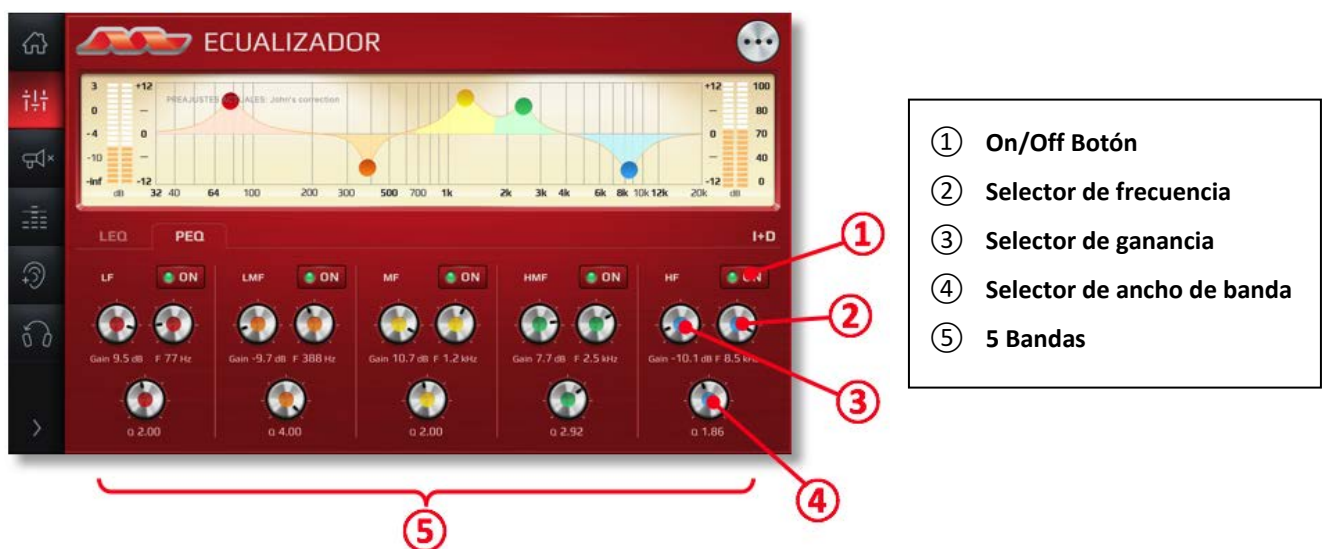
ECUALIZADOR

PREAJUSTES ACTUALES: John's correction

3 0 -4 -10 -inf dB
+12 — 0 — -12
32 40 64 100 200 300 500 700 1k 2k 3k 4k 6k 8k 10k 12k 20k
+12 — 0 — -12 dB
100 80 70 40 0

LEQ PEQ I+D

LF ON
Gain 9.5 dB F 77 Hz
Q 2.00

LMF ON
Gain -9.7 dB F 388 Hz
Q 4.00

MF ON
Gain 10.7 dB F 1.2 kHz
Q 2.00

HMF ON
Gain 7.7 dB F 2.5 kHz
Q 2.92

HF ON
Gain -10.1 dB F 8.5 kHz
Q 1.86

1
2
3
4
5

① On/Off Botón
② Selector de frecuencia
③ Selector de ganancia
④ Selector de ancho de banda
⑤ 5 Bandas